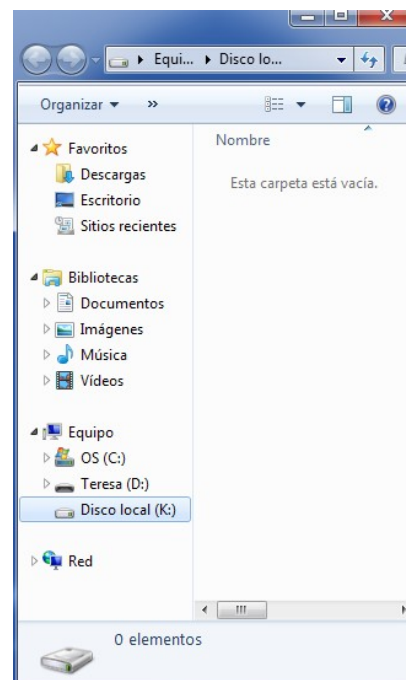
▸ Equi... ▸ Disco lo...

Organizar ▾ »

Nombre

Esta carpeta está vacía.

Favoritos
Descargas
Escritorio
Sitios recientes

Bibliotecas
Documentos
Imágenes
Música
Vídeos

Equipo
OS (C:)
Teresa (D:)
Disco local (K:)

Red

0 elementos